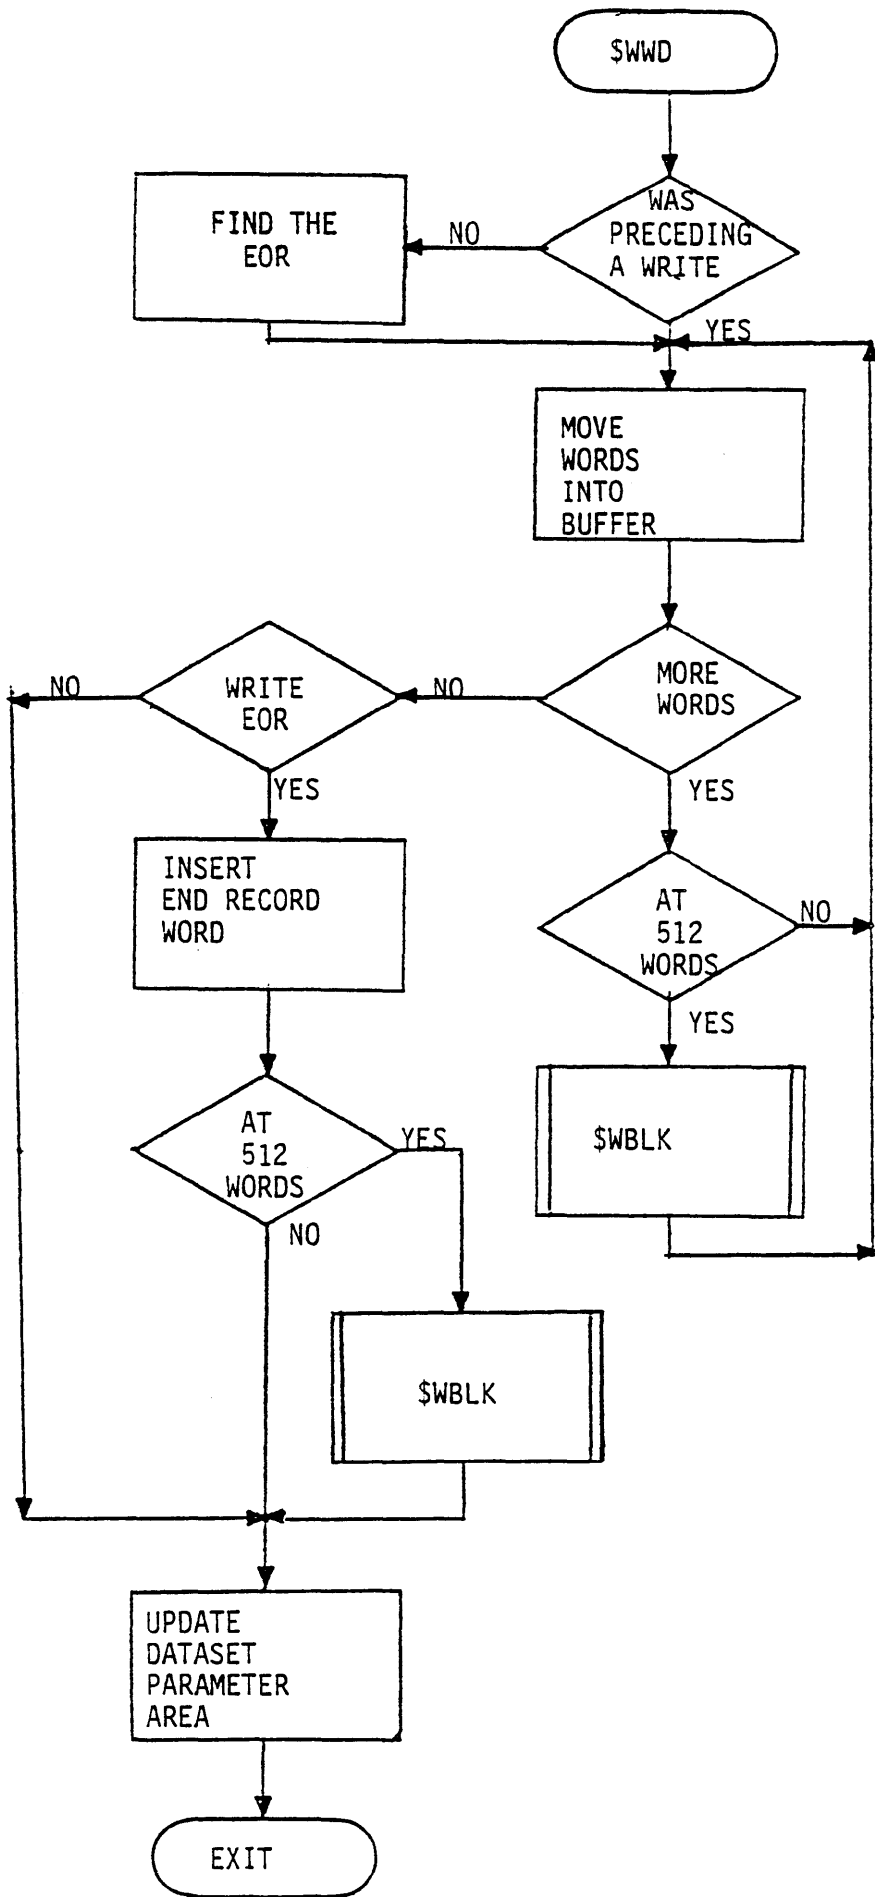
$WWD

WAS PRECEDING A WRITE

NO

FIND THE EOR

YES

MOVE WORDS INTO BUFFER

MORE WORDS

NO

WRITE EOR

NO

YES

INSERT END RECORD WORD

YES

AT 512 WORDS

NO

YES

$WBLK

AT 512 WORDS

YES

NO

$WBLK

UPDATE DATASET PARAMETER AREA

EXIT